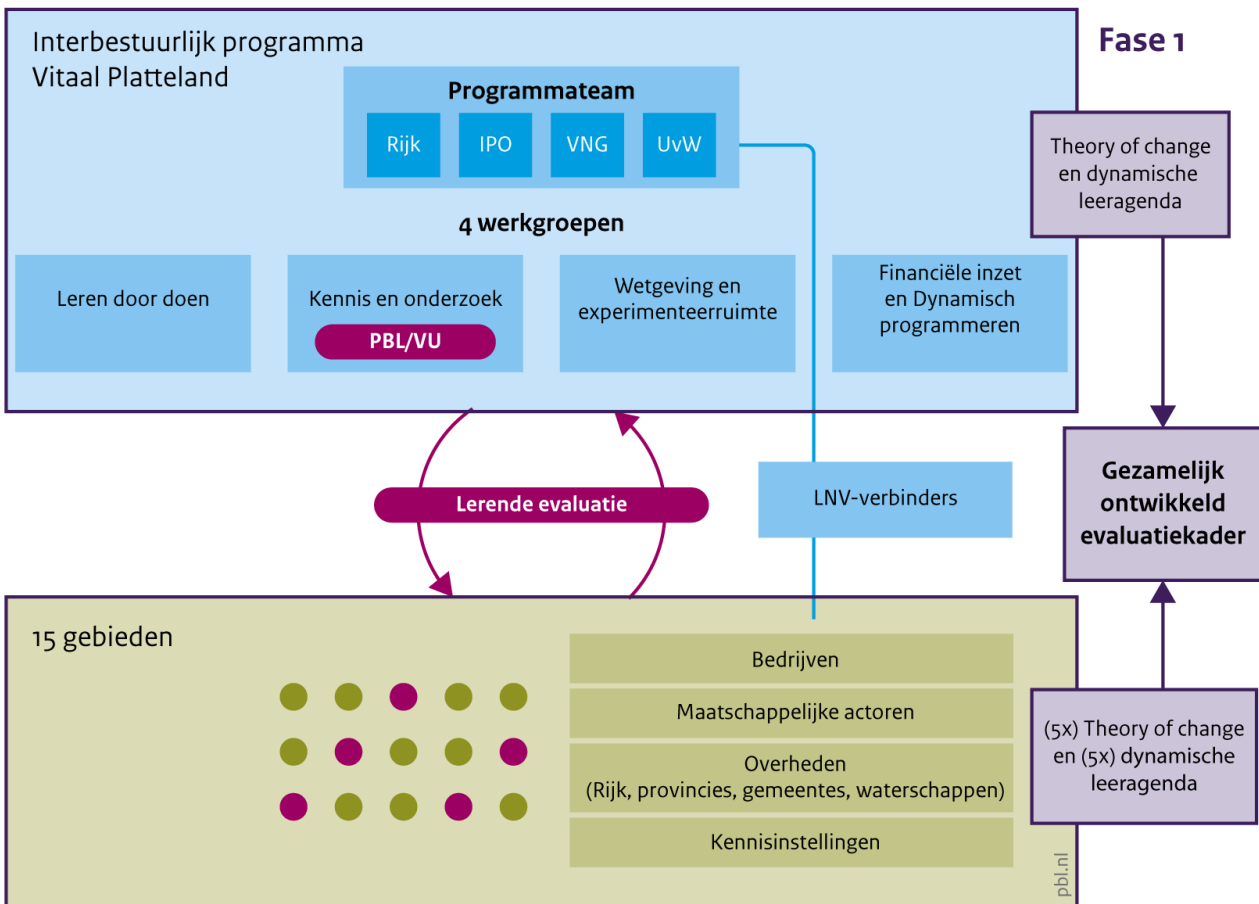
Interbestuurlijk programma Vitaal Platteland

Programmateam

Rijk

IPO

VNG

UvW

4 werkgroepen

Leren door doen

Kennis en onderzoek

PBL/VU

Wetgeving en experimenteerruimte

Financiële inzet en Dynamisch programmeren

Fase 1

Theory of change en dynamische leeragenda

Gezamelijk ontwikkeld evaluatiekader

Lerende evaluatie

LNV-verbinders

15 gebieden

Bedrijven

Maatschappelijke actoren

Overheden (Rijk, provincies, gemeentes, waterschappen)

Kennisinstellingen

(5x) Theory of change en (5x) dynamische leeragenda

pbl.nl